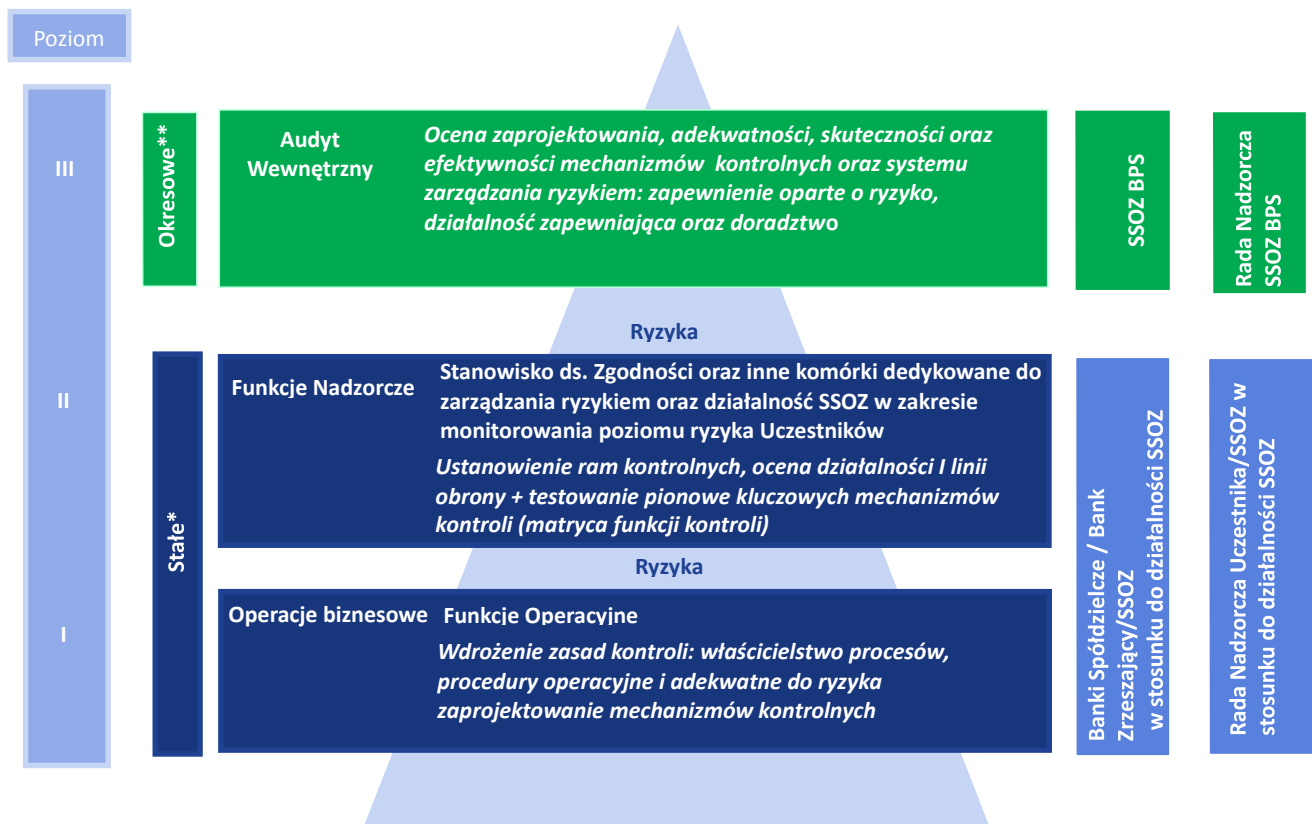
Poziom

III

II

I

Okresowe**

Audyt Wewnętrzny

Ocena zaprojektowania, adekwatności, skuteczności oraz efektywności mechanizmów kontrolnych oraz systemu zarządzania ryzykiem: zapewnienie oparte o ryzyko, działalność zapewniająca oraz doradztwo

SSOZ BPS

Rada Nadzorcza SSOZ BPS

Ryzyka

Stałe*

Funkcje Nadzorcze

Stanowisko ds. Zgodności oraz inne komórki dedykowane do zarządzania ryzykiem oraz działalność SSOZ w zakresie monitorowania poziomu ryzyka Uczestników

Ustanowienie ram kontrolnych, ocena działalności I linii obrony + testowanie pionowe kluczowych mechanizmów kontroli (matryca funkcji kontroli)

Ryzyka

Operacje biznesowe

Funkcje Operacyjne

Wdrożenie zasad kontroli: właścicielstwo procesów, procedury operacyjne i adekwatne do ryzyka zaprojektowanie mechanizmów kontrolnych

Banki Spółdzielcze / Bank Zrzeszający/SSOZ w stosunku do działalności SSOZ

Rada Nadzorcza Uczestnika/SSOZ w stosunku do działalności SSOZ